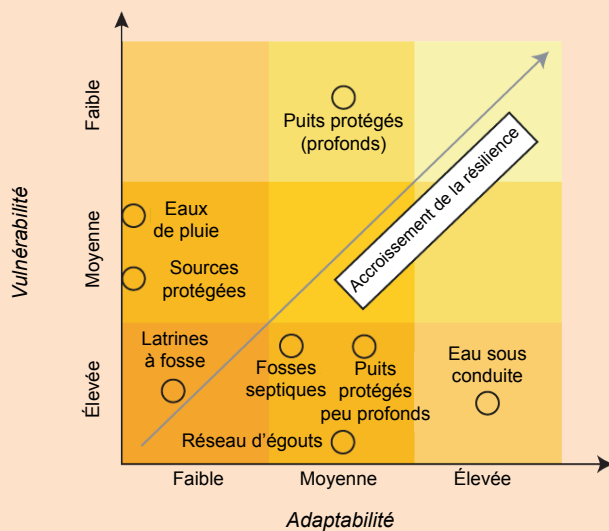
Vulnérabilité

Faible

Moyenne

Élevée

Puits protégés (profonds)

Accroissement de la résilience

Eaux de pluie

Sources protégées

Latrines à fosse

Fosses septiques

Puits protégés peu profonds

Eau sous conduite

Réseau d'égouts

Faible

Moyenne

Élevée

Adaptabilité